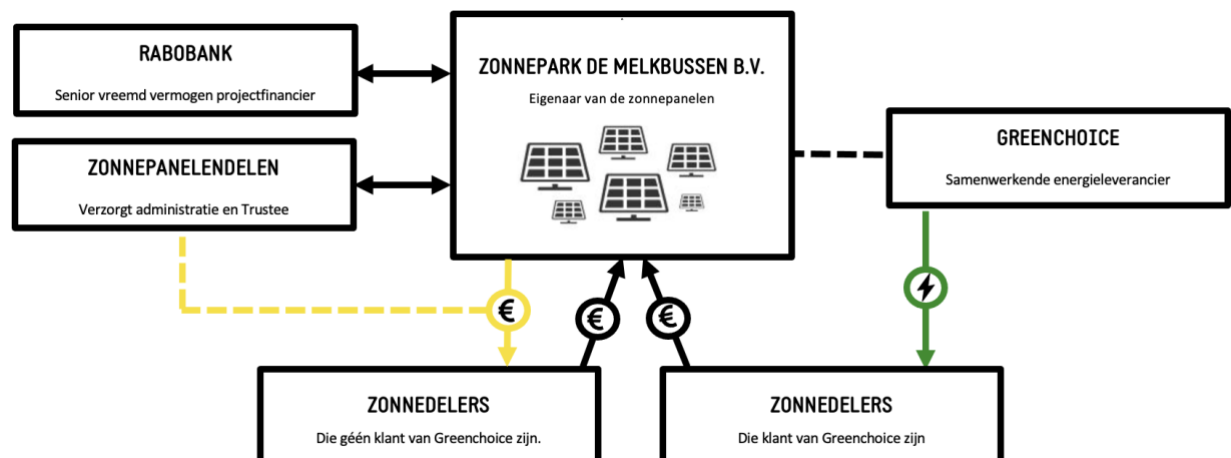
RABOBANK

Senior vreemd vermogen projectfinancier

ZONNEPANELENDELEN

Verzorgt administratie en Trustee

ZONNEPARK DE MELKBUSSEN B.V.

Eigenaar van de zonnepanelen

GREENCHOICE

Samenwerkende energieleverancier

€

€

€

ZONNEDELERS

Die géén klant van Greenchoice zijn.

ZONNEDELERS

Die klant van Greenchoice zijn